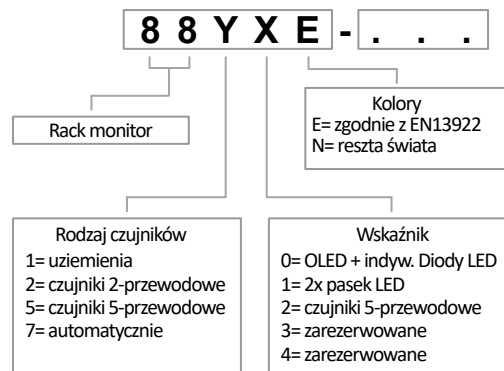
8 8 Y X E - . . .

Rack monitor

Kolory
E= zgodnie z EN13922
N= reszta świata

Rodzaj czujników
1= uziemienia
2= czujniki 2-przewodowe
5= czujniki 5-przewodowe
7= automatycznie

Wskaźnik
0= OLED + indyw. Diody LED
1= 2x pasek LED
2= czujniki 5-przewodowe
3= zarezerwowane
4= zarezerwowane